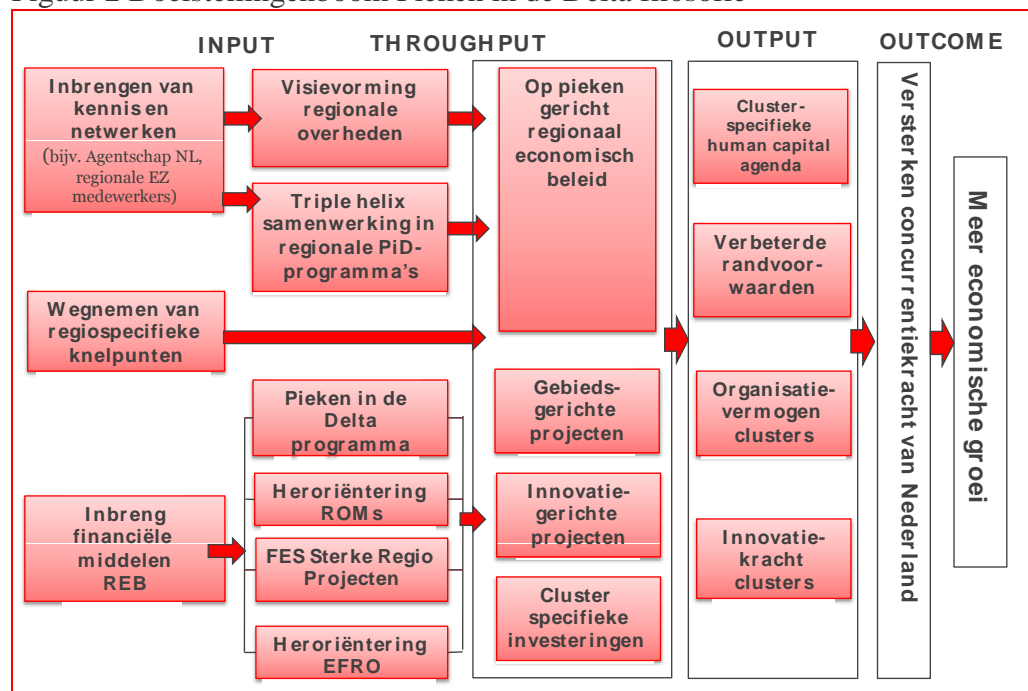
Figuur 1 Doelstellingenboom Pieken in de Delta-nieuw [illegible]

INPUT

THROUGHPUT

OUTPUT

OUTCOME

Inbrengen van kennis en netwerken (bijv. Agentschap NL, regionale EZ medewerkers)

Visievorming regionale overheden

Triple helix samenwerking in regionale PiD-programma's

Wegnemen van regiospecifieke knelpunten

Inbreng financiële middelen REB

Pieken in de Delta programma

Heroriëntering ROMs

FES Sterke Regio Projecten

Heroriëntering EFRO

Op pieken gericht regionaal economisch beleid

Gebiedsgerichte projecten

Innovatiegerichte projecten

Cluster specifieke investeringen

Clusterspecifieke human capital agenda

Verbeterde randvoorwaarden

Organisatievermogen clusters

Innovatiekracht clusters

Versterken concurrentiekracht van Nederland

Meer economische groei